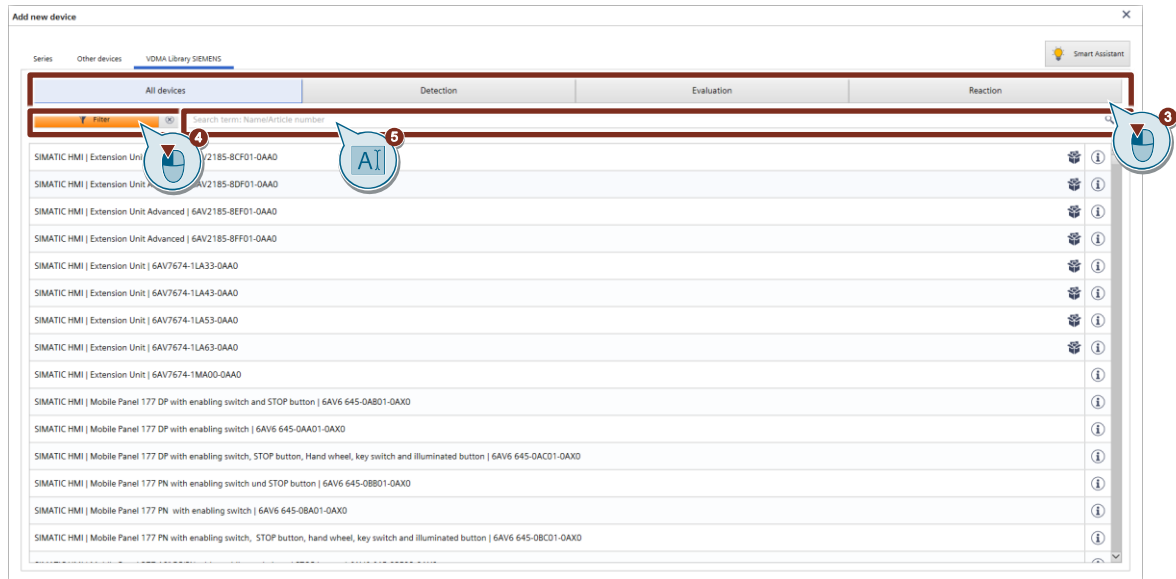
Add new device
×

Series
Other devices
VDMA Library SIEMENS

Smart Assistant

All devices
Detection
Evaluation
Reaction

Filter
Search term: Name/Article number

3
4
5

SIMATIC HMI | Extension Unit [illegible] 6AV2185-8CF01-0AA0
SIMATIC HMI | Extension Unit A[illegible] 6AV2185-8DF01-0AA0
SIMATIC HMI | Extension Unit Advanced | 6AV2185-8EF01-0AA0
SIMATIC HMI | Extension Unit Advanced | 6AV2185-8FF01-0AA0
SIMATIC HMI | Extension Unit | 6AV7674-1LA33-0AA0
SIMATIC HMI | Extension Unit | 6AV7674-1LA43-0AA0
SIMATIC HMI | Extension Unit | 6AV7674-1LA53-0AA0
SIMATIC HMI | Extension Unit | 6AV7674-1LA63-0AA0
SIMATIC HMI | Extension Unit | 6AV7674-1MA00-0AA0
SIMATIC HMI | Mobile Panel 177 DP with enabling switch and STOP button | 6AV6 645-0AB01-0AX0
SIMATIC HMI | Mobile Panel 177 DP with enabling switch | 6AV6 645-0AA01-0AX0
SIMATIC HMI | Mobile Panel 177 DP with enabling switch, STOP button, Hand wheel, key switch and illuminated button | 6AV6 645-0AC01-0AX0
SIMATIC HMI | Mobile Panel 177 PN with enabling switch und STOP button | 6AV6 645-0BB01-0AX0
SIMATIC HMI | Mobile Panel 177 PN with enabling switch | 6AV6 645-0BA01-0AX0
SIMATIC HMI | Mobile Panel 177 PN with enabling switch, STOP button, hand wheel, key switch and illuminated button | 6AV6 645-0BC01-0AX0
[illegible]